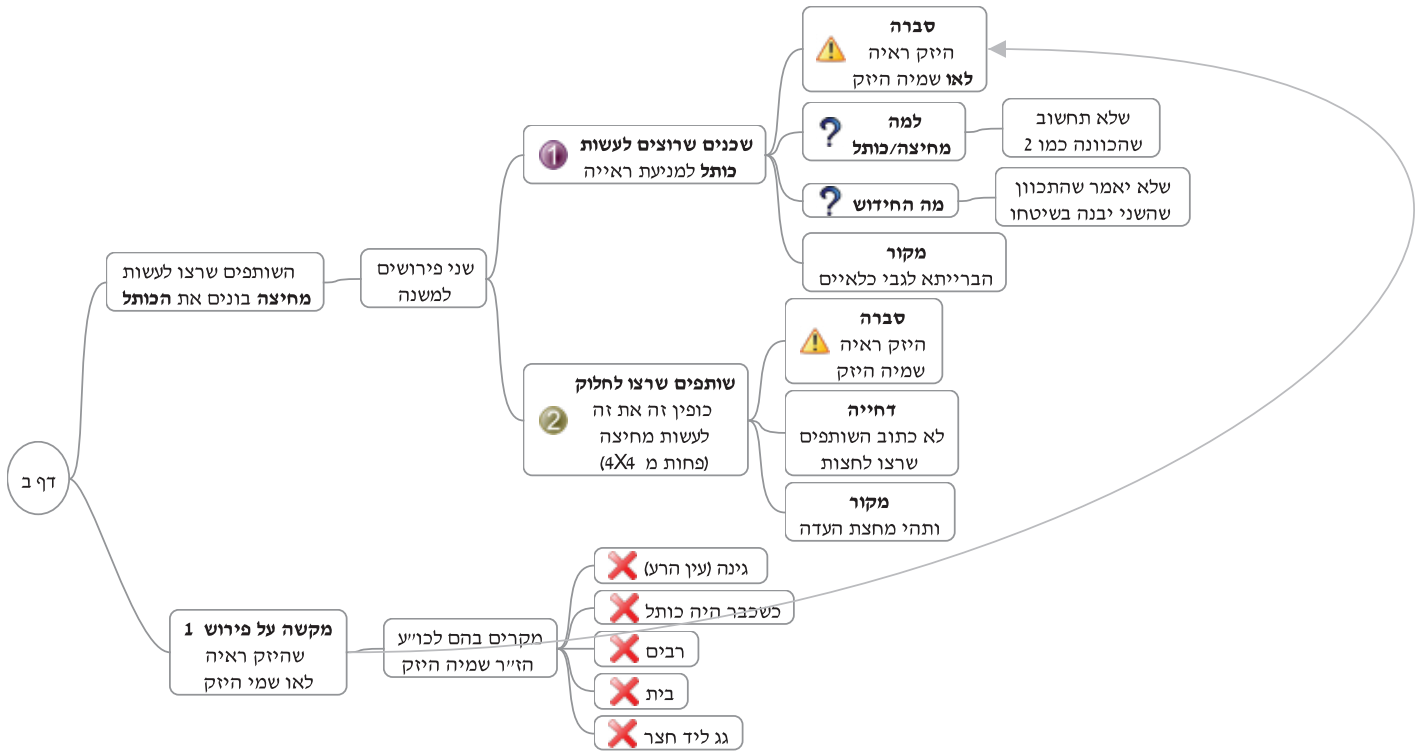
דף ב

השותפים שרצו לעשות **מחיצה** בונים את **הכותל**

שני פירושים למשנה

**שכנים שרוצים לעשות כותל** למניעת ראייה

**סברה**
היזק ראיה
**לאו** שמיה היזק

**למה מחיצה/כותל**

שלא תחשוב שהכוונה כמו 2

**מה החידוש**

שלא יאמר שהתכוון שהשני יבנה בשיטחו

**מקור**
הברייתא לגבי כלאיים

**שותפים שרצו לחלוק**
כופין זה את זה לעשות מחיצה
(פחות מ 4X4)

**סברה**
היזק ראיה
שמיה היזק

**דחייה**
לא כתוב השותפים שרצו לחצות

**מקור**
ותהי מחצת העדה

**מקשה על פירוש 1**
שהיזק ראיה
לאו שמי היזק

מקרים בהם לכו״ע הז״ר שמיה היזק

גינה (עין הרע)

כשכבר היה כותל

רבים

בית

גג ליד חצר